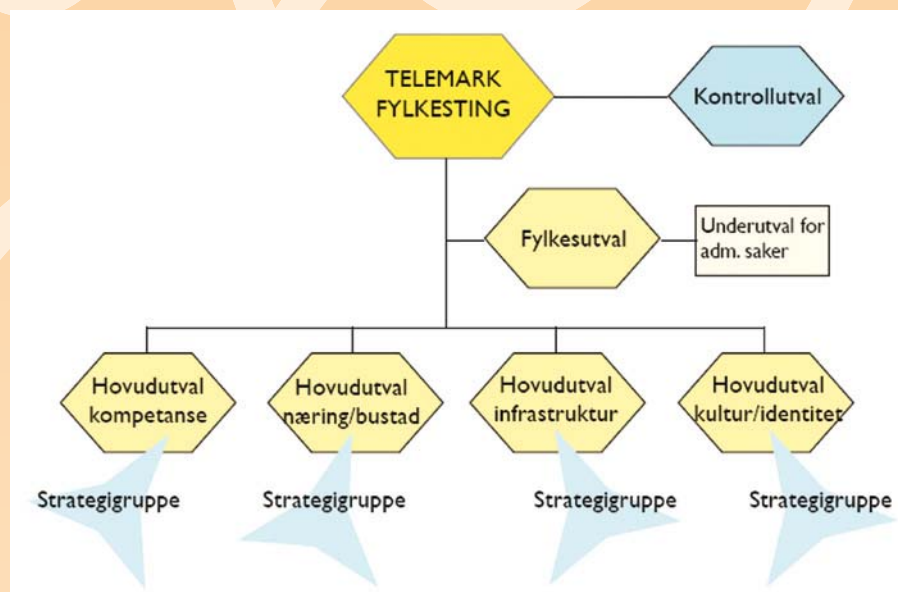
TELEMARK FYLKESTING

Kontrollutval

Fylkesutval

Underutval for adm. saker

Hovudutval kompetanse

Hovudutval næring/bustad

Hovudutval infrastruktur

Hovudutval kultur/identitet

Strategigruppe

Strategigruppe

Strategigruppe

Strategigruppe